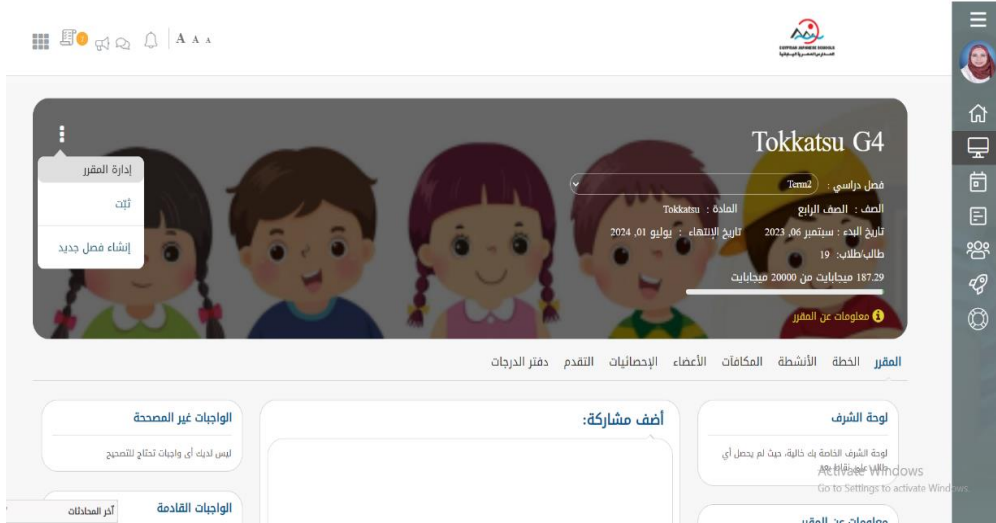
A A A

EGYPTIAN JAPANESE SCHOOLS
المدارس المصرية اليابانية

Tokkatsu G4

فصل دراسي : Term2

الصف : الصف الرابع المادة : Tokkatsu

تاريخ البدء : سبتمبر 06, 2023 تاريخ الإنتهاء : يوليو 01, 2024

طالب/طلاب: 19

187.29 ميجابايت من 20000 ميجابايت

معلومات عن المقرر

إدارة المقرر

ثبّت

إنشاء فصل جديد

المقرر الخطة الأنشطة المكافآت الأعضاء الإحصائيات التقدم دفتر الدرجات

لوحة الشرف

لوحة الشرف الخاصة بك خالية، حيث لم يحصل أي طالب على نقاط بعد

أضف مشاركة:

الواجبات غير المصححة

ليس لديك أي واجبات تحتاج للتصحيح

الواجبات القادمة

آخر المحادثات

معلومات عن المقرر

Activate Windows
Go to Settings to activate Windows.